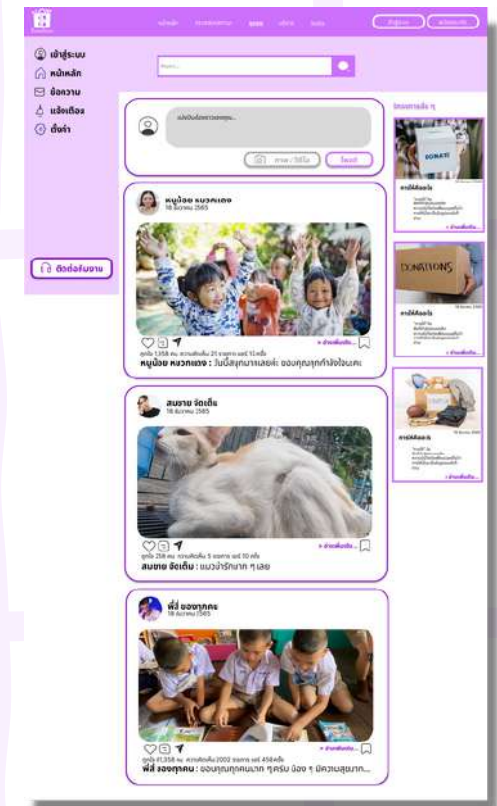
เข้าสู่ระบบ
หน้าหลัก
ข้อความ
แจ้งเตือน
ตั้งค่า

ติดต่อทีมงาน

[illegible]

แบ่งปันเรื่องราวของคุณ...
ภาพ / วิดีโอ
โพสต์

หนูน้อย หมวกแดง
18 ธันวาคม 2565
• อ่านเพิ่มเติม...
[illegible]
หนูน้อย หมวกแดง : วันนี้สนุกมาเลยค่ะ ขอบคุณทุกกำลังใจนะคะ

สมชาย จัดเต็ม
18 ธันวาคม 2565
• อ่านเพิ่มเติม...
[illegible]
สมชาย จัดเต็ม : แมวน่ารักมาก ๆ เลย

พี่ลี่ ของทุกคน
18 ธันวาคม 2565
• อ่านเพิ่มเติม...
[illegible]
พี่ลี่ ของทุกคน : ขอบคุณทุกคนมาก ๆ ครับ น้อง ๆ มีความสุขมาก...

DONATE
DONATIONS
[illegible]
การให้คืออะไร
• อ่านเพิ่มเติม...
การให้คืออะไร
• อ่านเพิ่มเติม...
การให้คืออะไร
• อ่านเพิ่มเติม...